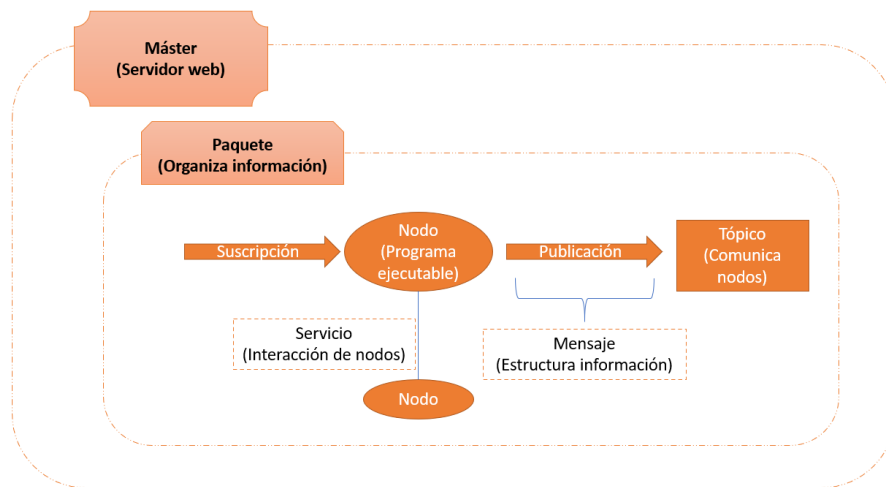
Máster
(Servidor web)

Paquete
(Organiza información)

Suscripción

Nodo
(Programa ejecutable)

Publicación

Tópico
(Comunica nodos)

Servicio
(Interacción de nodos)

Mensaje
(Estructura información)

Nodo